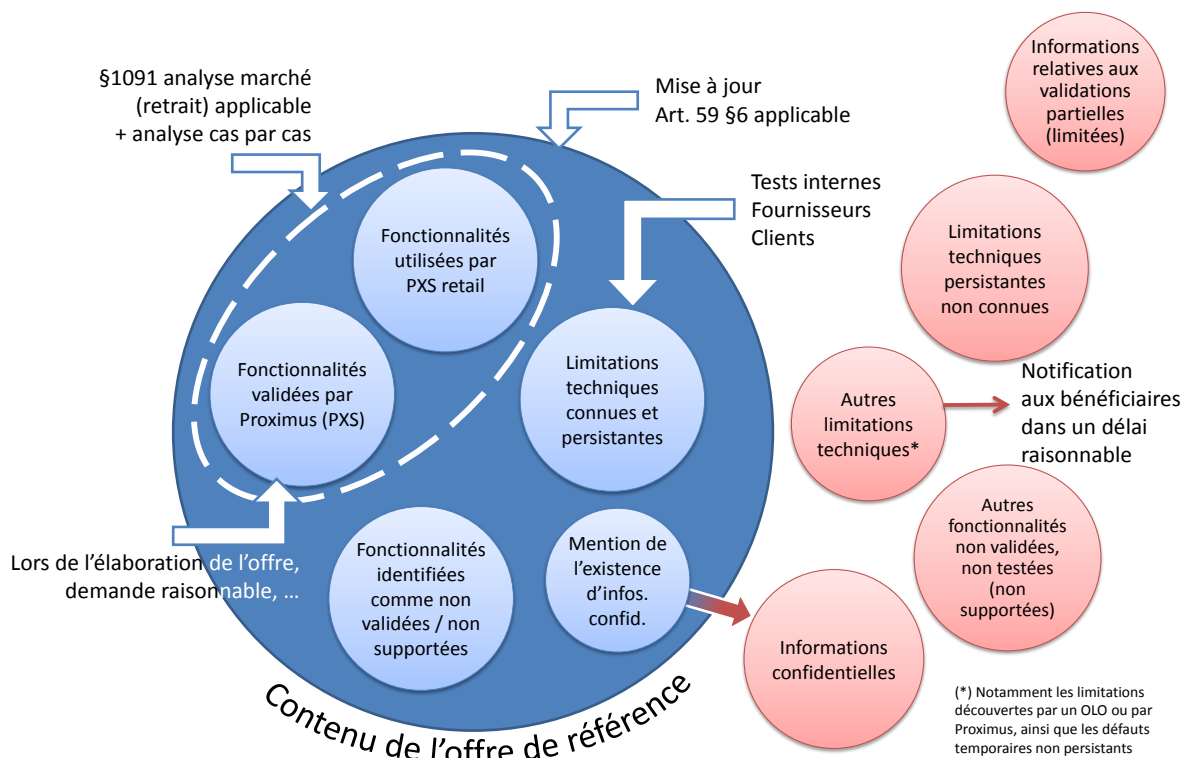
§1091 analyse marché (retrait) applicable + analyse cas par cas

Mise à jour Art. 59 §6 applicable

Informations relatives aux validations partielles (limitées)

Tests internes Fournisseurs Clients

Fonctionnalités utilisées par PXS retail

Limitations techniques persistantes non connues

Fonctionnalités validées par Proximus (PXS)

Limitations techniques connues et persistantes

Autres limitations techniques*

Notification aux bénéficiaires dans un délai raisonnable

Autres fonctionnalités non validées, non testées (non supportées)

Lors de l'élaboration de l'offre, demande raisonnable, …

Fonctionnalités identifiées comme non validées / non supportées

Mention de l'existence d'infos. confid.

Informations confidentielles

Contenu de l'offre de référence

(*) Notamment les limitations découvertes par un OLO ou par Proximus, ainsi que les défauts temporaires non persistants